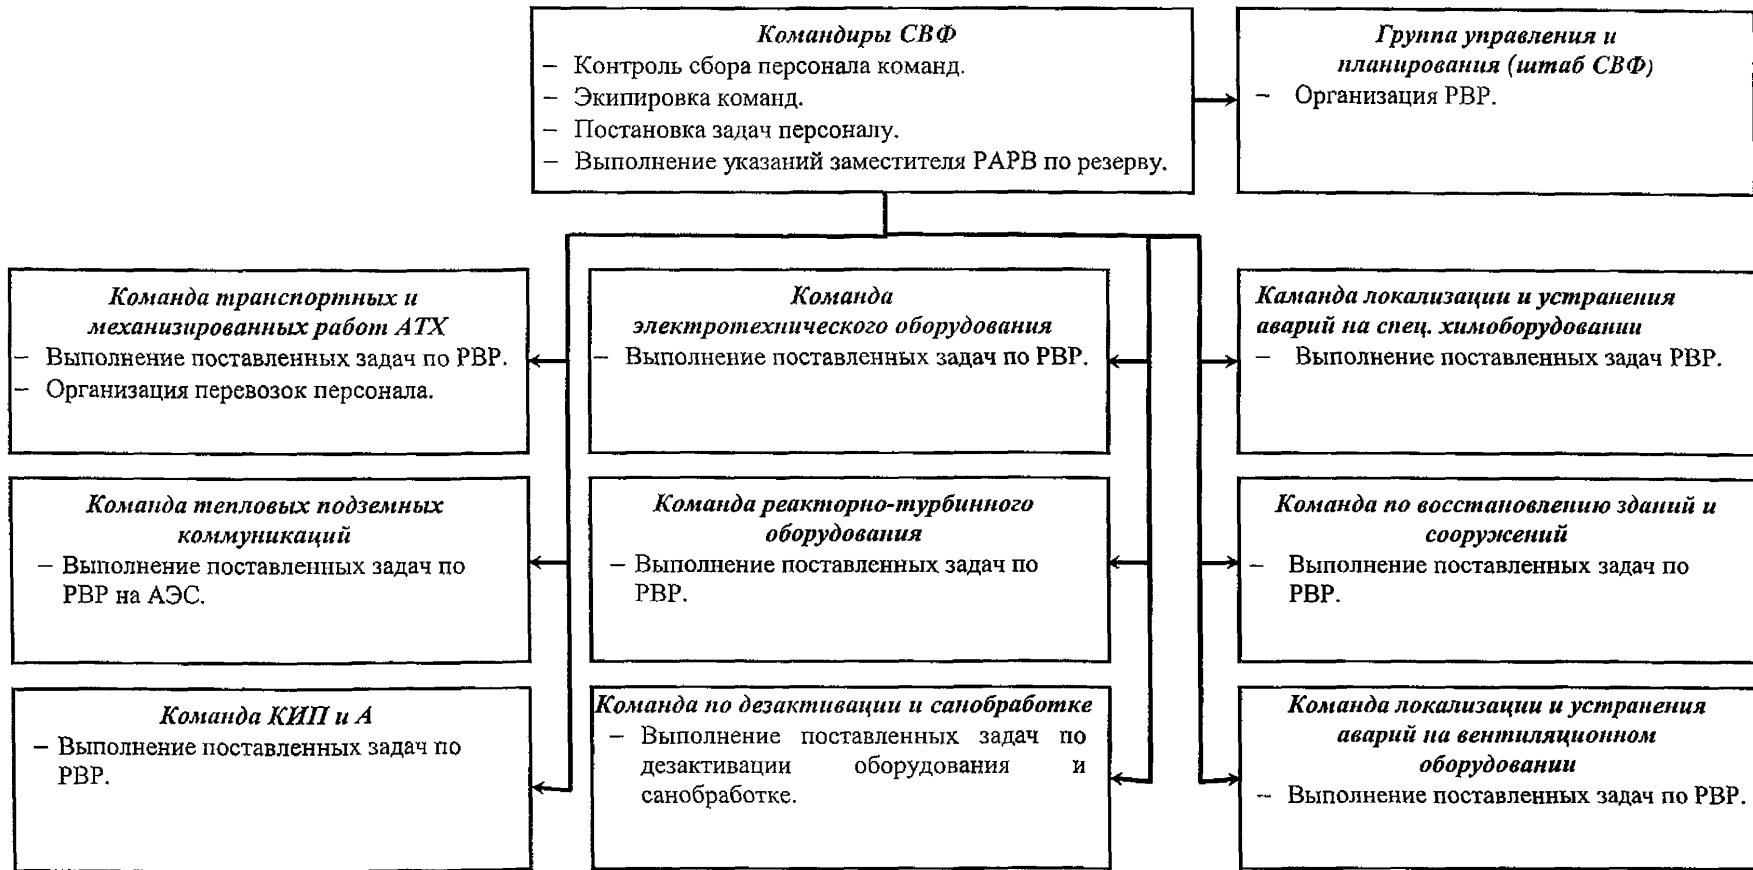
Командиры СВФ
– Контроль сбора персонала команд.
– Экипировка команд.
– Постановка задач персоналу.
– Выполнение указаний заместителя РАРВ по резерву.

Группа управления и планирования (штаб СВФ)
– Организация РВР.

Команда транспортных и механизированных работ АТХ
– Выполнение поставленных задач по РВР.
– Организация перевозок персонала.

Команда электротехнического оборудования
– Выполнение поставленных задач по РВР.

Каманда локализации и устранения аварий на спец. химоборудовании
– Выполнение поставленных задач РВР.

Команда тепловых подземных коммуникаций
– Выполнение поставленных задач по РВР на АЭС.

Команда реакторно-турбинного оборудования
– Выполнение поставленных задач по РВР.

Команда по восстановлению зданий и сооружений
– Выполнение поставленных задач по РВР.

Команда КИП и А
– Выполнение поставленных задач по РВР.

Команда по дезактивации и санобработке
– Выполнение поставленных задач по дезактивации оборудования и санобработке.

Команда локализации и устранения аварий на вентиляционном оборудовании
– Выполнение поставленных задач по РВР.